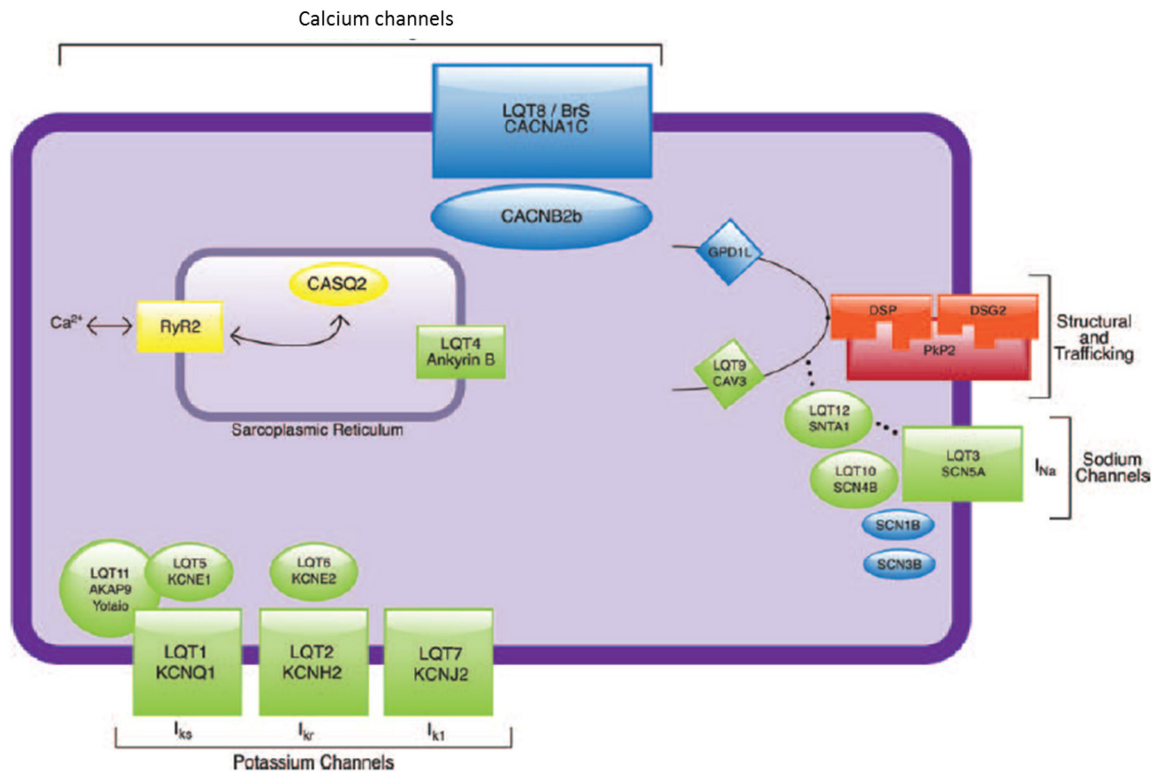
Calcium channels

LQT8 / BrS
CACNA1C

CACNB2b

GPD1L

CASQ2

$Ca^{2+}$

RyR2

LQT4
Ankyrin B

Sarcoplasmic Reticulum

DSP

DSG2

PkP2

Structural and Trafficking

LQT9
CAV3

LQT12
SNTA1

LQT3
SCN5A

$I_{Na}$

Sodium Channels

LQT10
SCN4B

SCN1B

SCN3B

LQT11
AKAP9
Yotaio

LQT5
KCNE1

LQT6
KCNE2

LQT1
KCNQ1

LQT2
KCNH2

LQT7
KCNJ2

$I_{ks}$

$I_{kr}$

$I_{k1}$

Potassium Channels